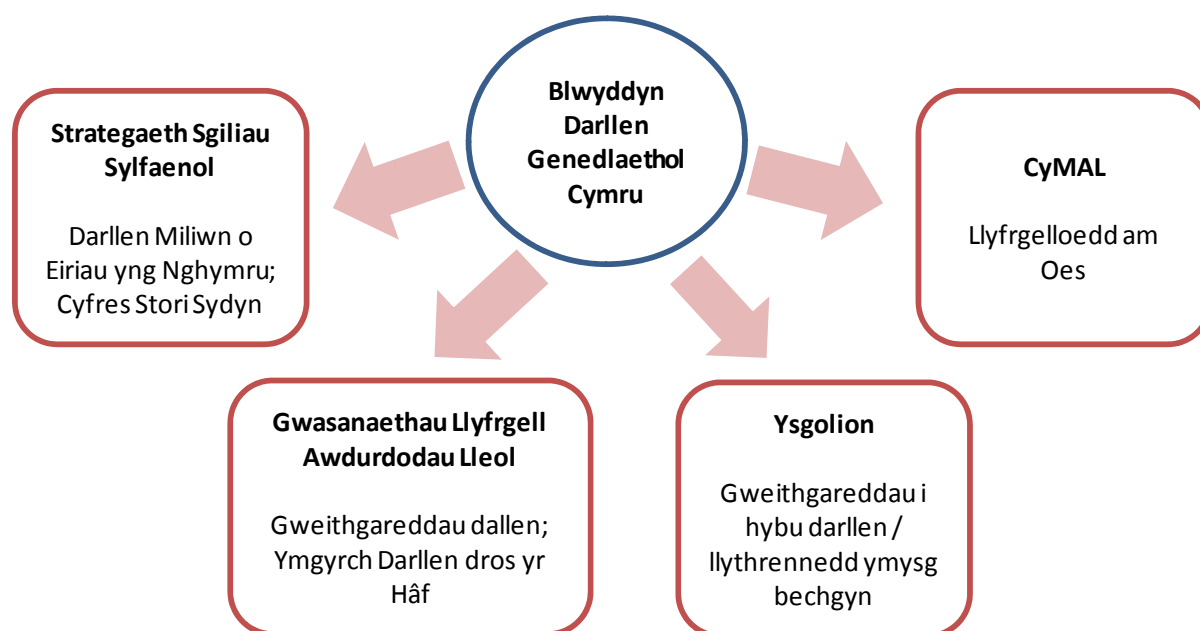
Blwyddyn Darllen Genedlaethol Cymru

Strategaeth Sgiliau Sylfaenol

Darllen Miliwn o Eiriau yng Nghymru; Cyfres Stori Sydyn

CyMAL

Llyfrgelloedd am Oes

Gwasanaethau Llyfrgell Awdurdodau Lleol

Gweithgareddau dallen; Ymgyrch Darllen dros yr Hâf

Ysgolion

Gweithgareddau i hybu darllen / llythrennedd ymysg bechgyn